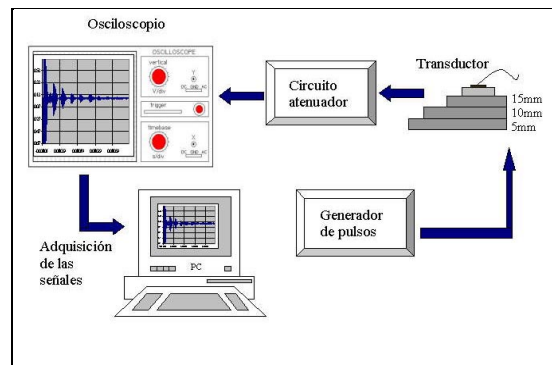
Osciloscopio

OSCILLOSCOPE

vertical

V/div

Y

DC GND AC

trigger

timebase

s/div

X

DC GND AC

Circuito atenuador

Transductor

15mm

10mm

5mm

Adquisición de las señales

PC

Generador de pulsos